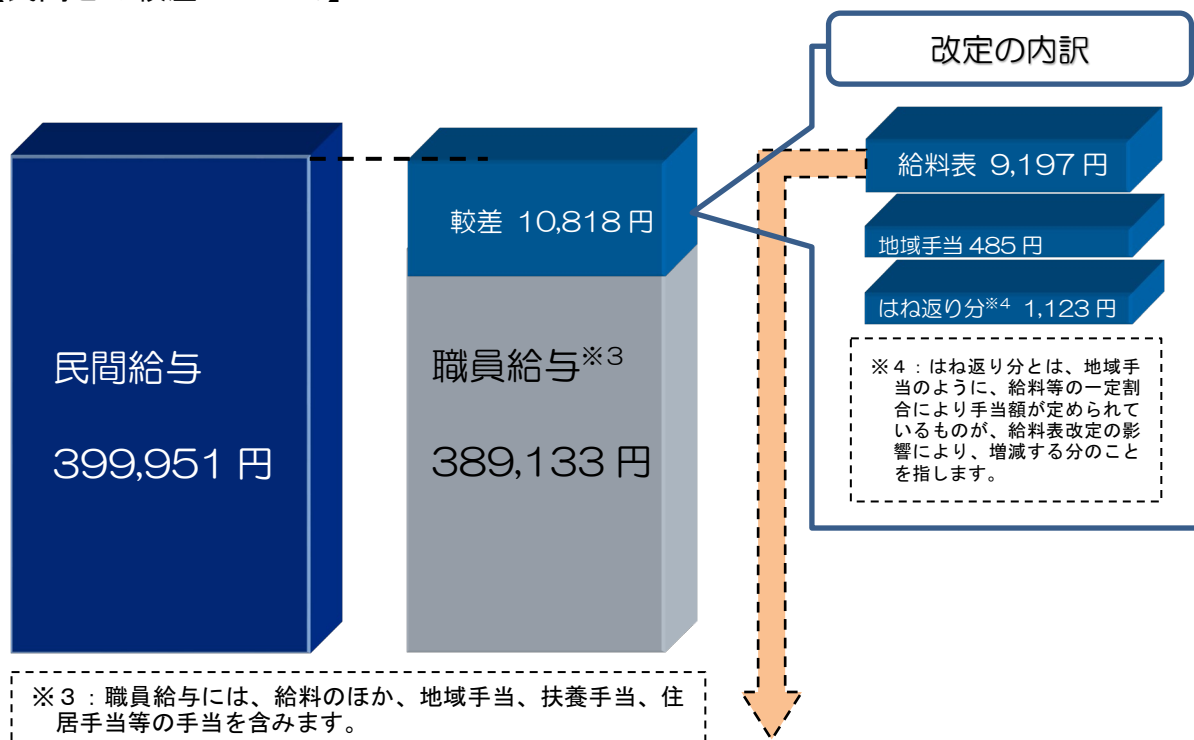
改定の内訳

民間給与

399,951 円

較差 10,818 円

職員給与$^{※3}$

389,133 円

給料表 9,197 円

地域手当 485 円

はね返り分$^{※4}$ 1,123 円

※4：はね返り分とは、地域手当のように、給料等の一定割合により手当額が定められているものが、給料表改定の影響により、増減する分のことを指します。

※3：職員給与には、給料のほか、地域手当、扶養手当、住居手当等の手当を含みます。